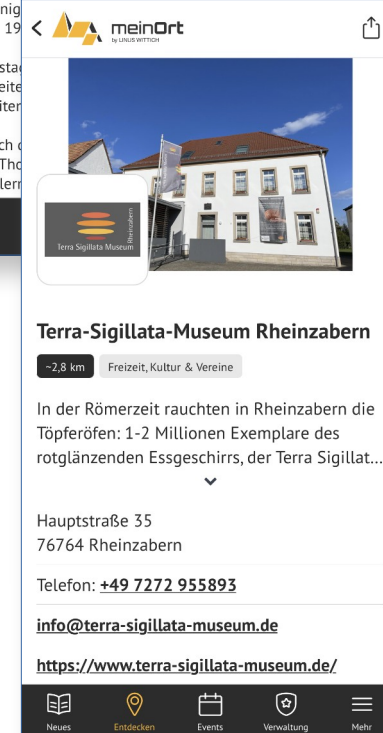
nig
19
stac
eite
iter
ch c
Tho
lerr

meinOrt
by LINUS WITTICH

Rheinzabern
Terra Sigillata Museum

Terra-Sigillata-Museum Rheinzabern

~2,8 km
Freizeit, Kultur & Vereine

In der Römerzeit rauchten in Rheinzabern die Töpferöfen: 1-2 Millionen Exemplare des rotglänzenden Essgeschirrs, der Terra Sigillat...

Hauptstraße 35
76764 Rheinzabern

Telefon: +49 7272 955893

info@terra-sigillata-museum.de

https://www.terra-sigillata-museum.de/

Neues
Entdecken
Events
Verwaltung
Mehr